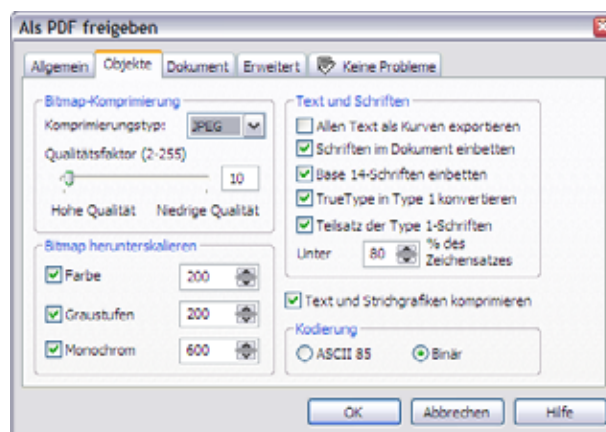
Als PDF freigeben

Allgemein | Objekte | Dokument | Erweitert | Keine Probleme

Bitmap-Komprimierung
Komprimierungstyp: JPEG
Qualitätsfaktor (2-255)
10
Hohe Qualität Niedrige Qualität

Bitmap herunterskalieren
Farbe 200
Graustufen 200
Monochrom 600

Text und Schriften
Allen Text als Kurven exportieren
Schriften im Dokument einbetten
Base 14-Schriften einbetten
TrueType in Type 1 konvertieren
Teilsatz der Type 1-Schriften
Unter 80 % des Zeichensatzes

Text und Strichgrafiken komprimieren

Kodierung
ASCII 85
Binär

OK Abbrechen Hilfe